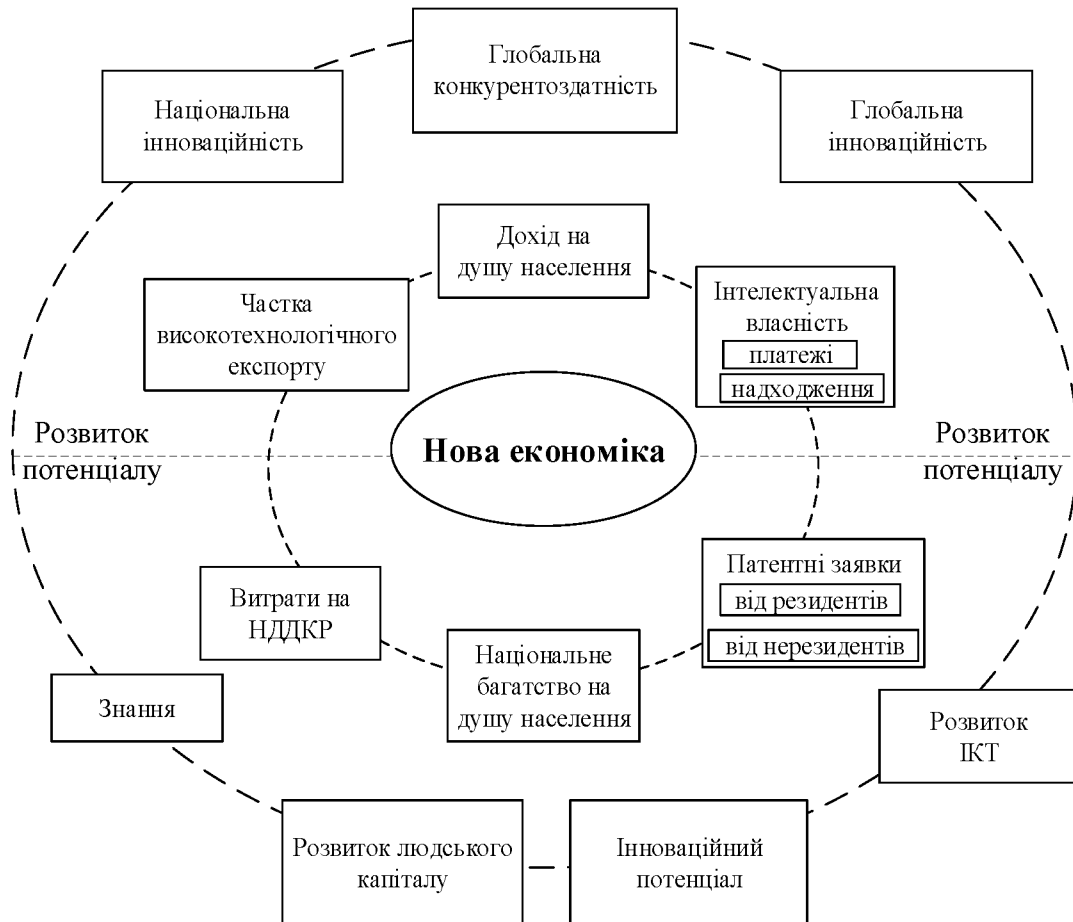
Глобальна конкурентоздатність

Національна інноваційність

Глобальна інноваційність

Дохід на душу населення

Частка високотехнологічного експорту

Інтелектуальна власність
платежі
надходження

Розвиток потенціалу

Нова економіка

Розвиток потенціалу

Патентні заявки
від резидентів
від нерезидентів

Витрати на НДДКР

Національне багатство на душу населення

Знання

Розвиток ІКТ

Розвиток людського капіталу

Інноваційний потенціал